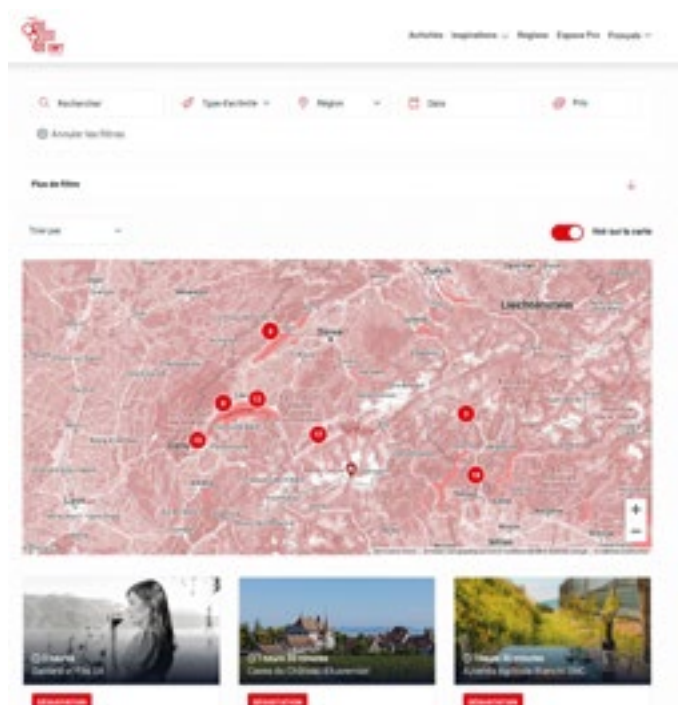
Activités Inspirations Régions Espace Pro Français

Rechercher
Type d'activité
Région
Date
Prix

Annuler les filtres

Plus de filtres

Trier par

Voir sur la carte

Bienne
Liechtenstein
Zurich
Lyon

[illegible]

+
−

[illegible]

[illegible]

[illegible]